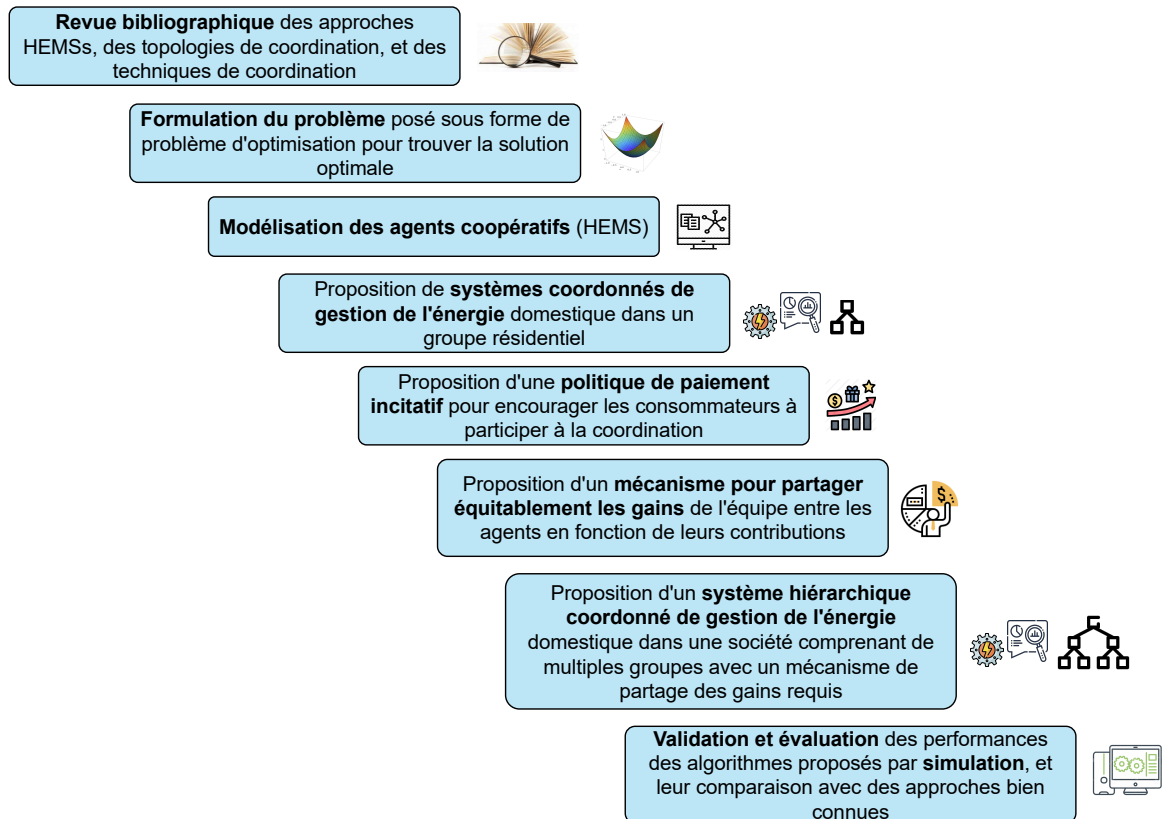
**Revue bibliographique** des approches HEMSs, des topologies de coordination, et des techniques de coordination

**Formulation du problème** posé sous forme de problème d'optimisation pour trouver la solution optimale

**Modélisation des agents coopératifs** (HEMS)

Proposition de **systèmes coordonnés de gestion de l'énergie** domestique dans un groupe résidentiel

Proposition d'une **politique de paiement incitatif** pour encourager les consommateurs à participer à la coordination

Proposition d'un **mécanisme pour partager équitablement les gains** de l'équipe entre les agents en fonction de leurs contributions

Proposition d'un **système hiérarchique coordonné de gestion de l'énergie** domestique dans une société comprenant de multiples groupes avec un mécanisme de partage des gains requis

**Validation et évaluation** des performances des algorithmes proposés par **simulation**, et leur comparaison avec des approches bien connues